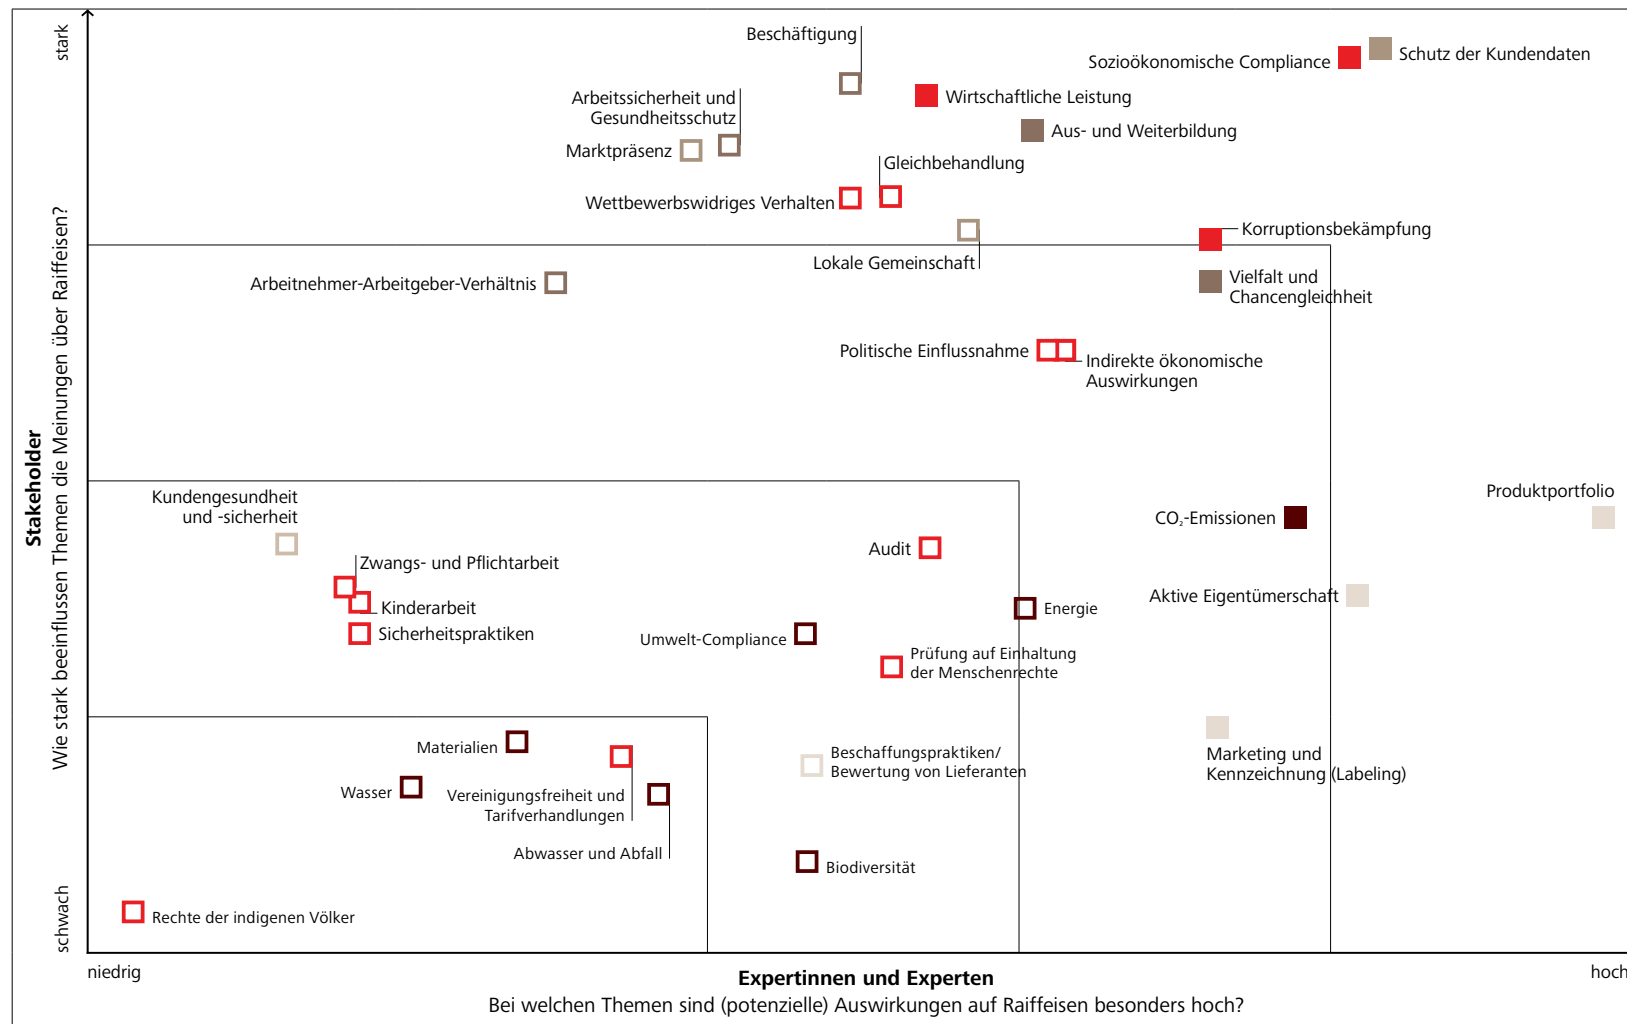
stark

Stakeholder
Wie stark beeinflussen Themen die Meinungen über Raiffeisen?

schwach

Beschäftigung

Sozioökonomische Compliance

Schutz der Kundendaten

Wirtschaftliche Leistung

Arbeitssicherheit und Gesundheitsschutz

Aus- und Weiterbildung

Marktpräsenz

Gleichbehandlung

Wettbewerbswidriges Verhalten

Korruptionsbekämpfung

Lokale Gemeinschaft

Arbeitnehmer-Arbeitgeber-Verhältnis

Vielfalt und Chancengleichheit

Politische Einflussnahme

Indirekte ökonomische Auswirkungen

Produktportfolio

Kundengesundheit und -sicherheit

$CO_2$-Emissionen

Audit

Zwangs- und Pflichtarbeit

Aktive Eigentümerschaft

Kinderarbeit

Energie

Sicherheitspraktiken

Umwelt-Compliance

Prüfung auf Einhaltung der Menschenrechte

Marketing und Kennzeichnung (Labeling)

Materialien

Beschaffungspraktiken/ Bewertung von Lieferanten

Wasser

Vereinigungsfreiheit und Tarifverhandlungen

Abwasser und Abfall

Biodiversität

Rechte der indigenen Völker

niedrig

Expertinnen und Experten
Bei welchen Themen sind (potenzielle) Auswirkungen auf Raiffeisen besonders hoch?

hoch